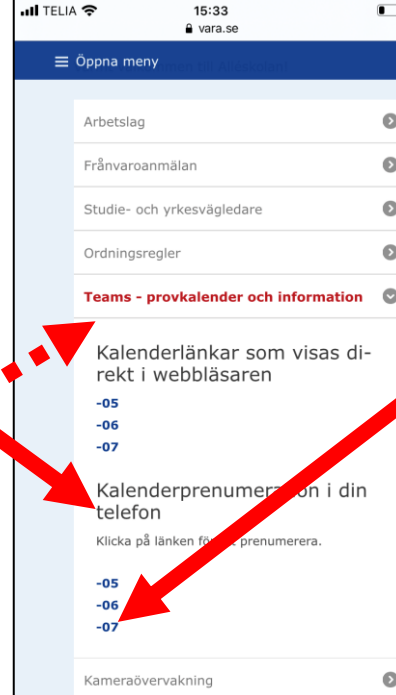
TELIA 15:33
vara.se

Öppna meny

Arbetslag

Frånvaroanmälan

Studie- och yrkesvägledare

Ordningsregler

Teams - provkalender och information

Kalenderlänkar som visas direkt i webbläsaren

-05
-06
-07

Kalenderprenumera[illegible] i din telefon

Klicka på länken fö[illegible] prenumerera.

-05
-06
-07

Kameraövervakning